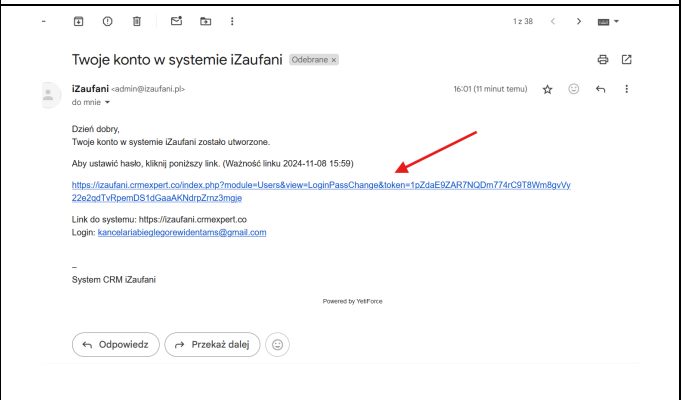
1 z 38

Twoje konto w systemie iZaufani Odebrane ×

iZaufani <admin@izaufani.pl>
do mnie

16:01 (11 minut temu)

Dzień dobry,
Twoje konto w systemie iZaufani zostało utworzone.

Aby ustawić hasło, kliknij poniższy link. (Ważność linku 2024-11-08 15:59)

https://izaufani.crmexpert.co/index.php?module=Users&view=LoginPassChange&token=1pZdaE9ZAR7NQDm774rC9T8Wm8gvVy22e2qdTvRpemDS1dGaaAKNdrpZrnz3mgje

Link do systemu: https://izaufani.crmexpert.co
Login: kancelariabieglegorewidentams@gmail.com

–
System CRM iZaufani

Powered by YetiForce

Odpowiedz Przekaż dalej